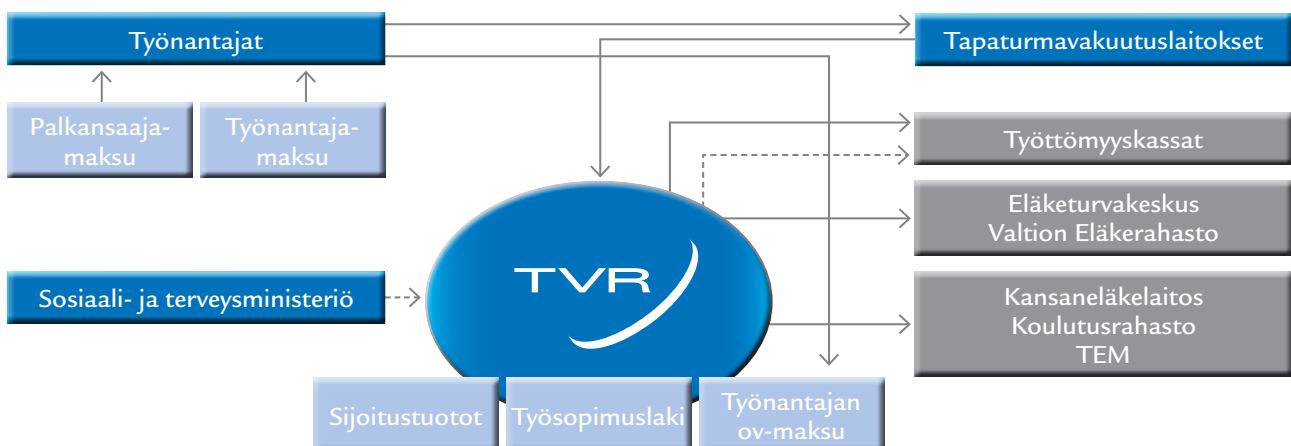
Työnantajat

Palkansaajamaksu

Työnantajamaksu

Sosiaali- ja terveysministeriö

TVR

Sijoitustuotot

Työsopimuslaki

Työnantajan ov-maksu

Tapaturmavakuutuslaitokset

Työttömyyskassat

Eläketurvakeskus
Valtion Eläkerahasto

Kansaneläkelaitos
Koulutusrahasto
TEM